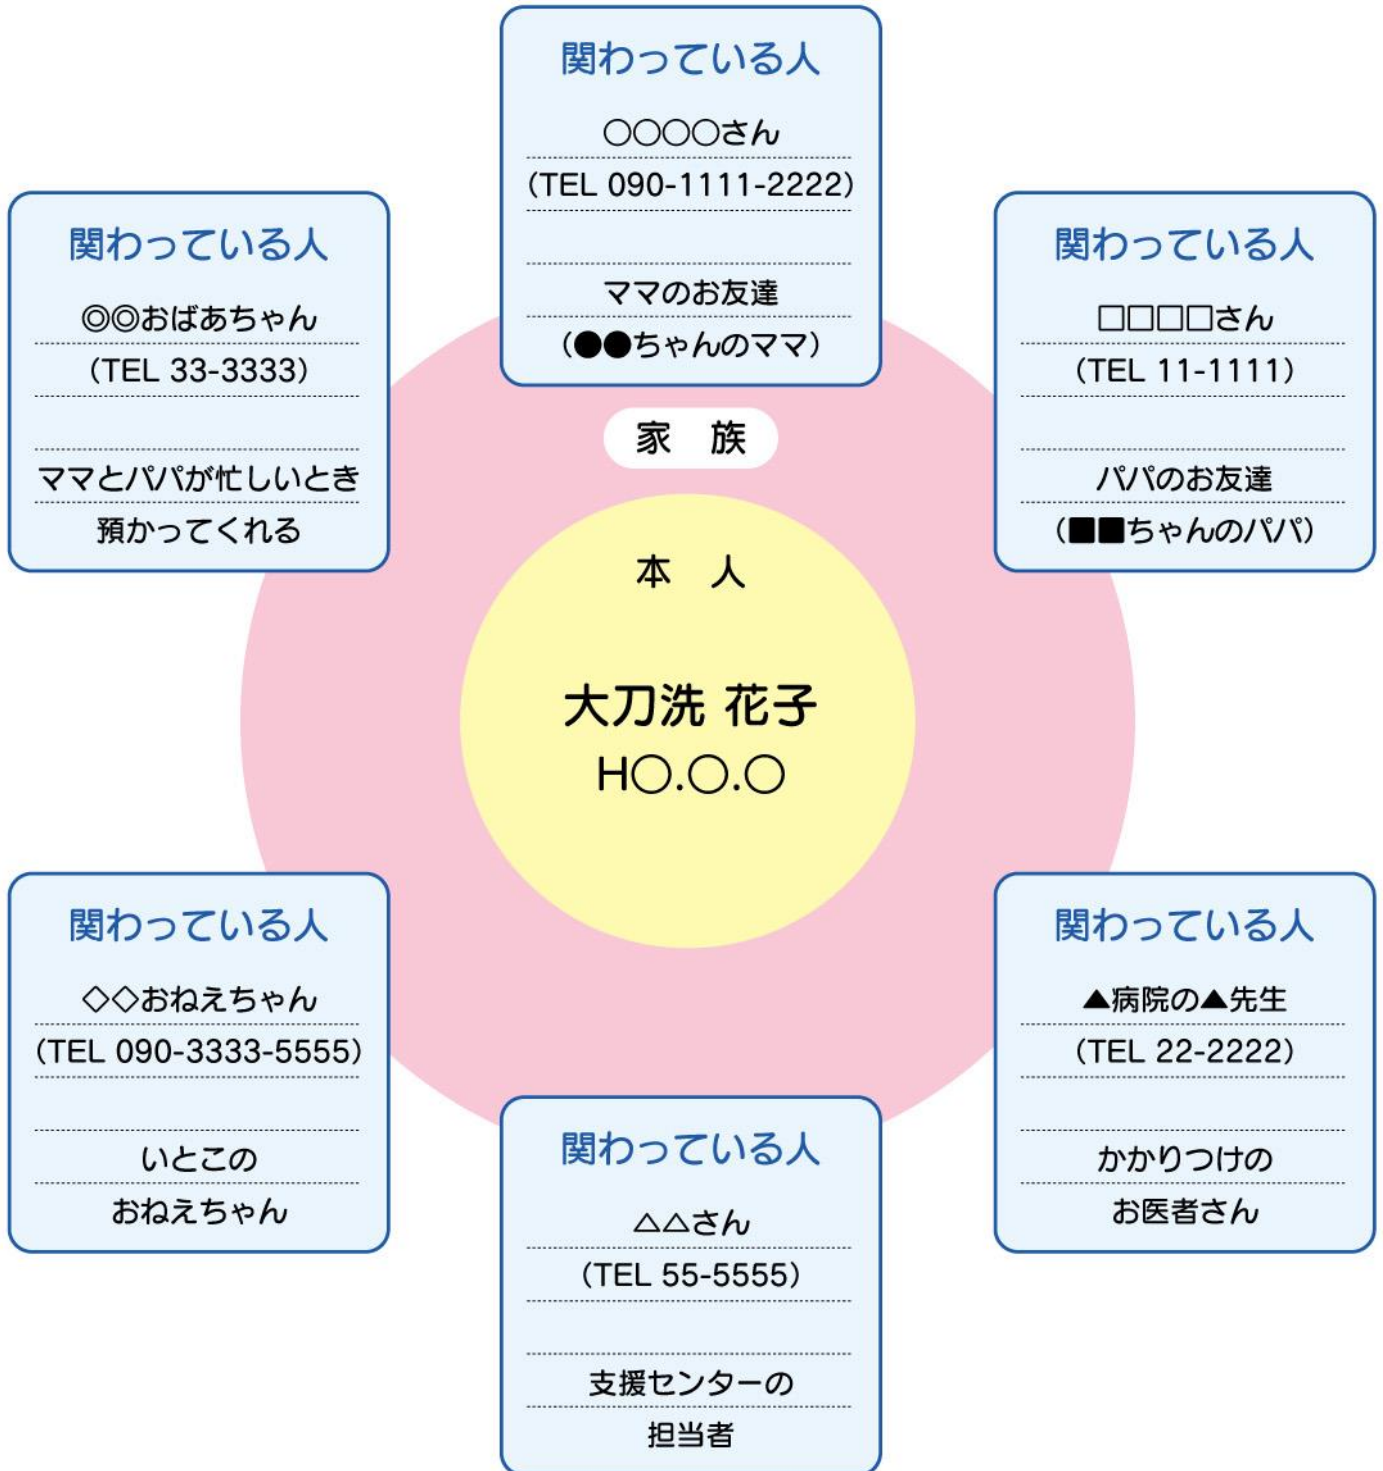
関わっている人

○○○○さん

(TEL 090-1111-2222)

ママのお友達

(●●ちゃんのママ)

関わっている人

◎◎おばあちゃん

(TEL 33-3333)

ママとパパが忙しいとき

預かってくれる

関わっている人

□□□□さん

(TEL 11-1111)

パパのお友達

(■■ちゃんのパパ)

家　族

本　人

大刀洗 花子

H○.○.○

関わっている人

◇◇おねえちゃん

(TEL 090-3333-5555)

いとこの

おねえちゃん

関わっている人

▲病院の▲先生

(TEL 22-2222)

かかりつけの

お医者さん

関わっている人

△△さん

(TEL 55-5555)

支援センターの

担当者